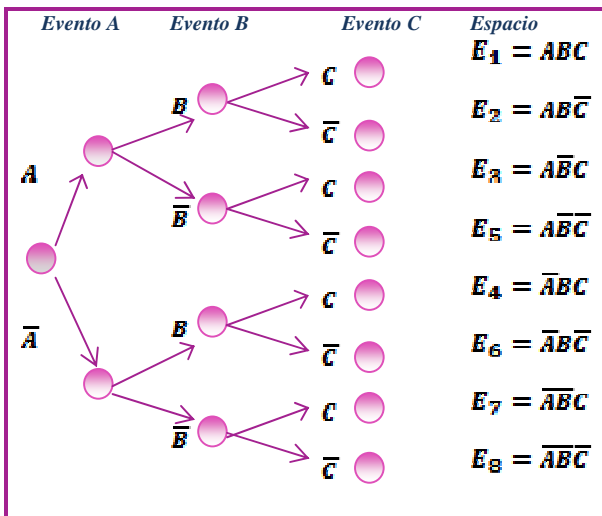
Evento A Evento B Evento C Espacio

$A$

$\overline{A}$

$B$

$\overline{B}$

$B$

$\overline{B}$

$C$

$\overline{C}$

$C$

$\overline{C}$

$C$

$\overline{C}$

$C$

$\overline{C}$

$E_1 = ABC$

$E_2 = AB\overline{C}$

$E_3 = A\overline{B}C$

$E_5 = A\overline{B}\overline{C}$

$E_4 = \overline{A}BC$

$E_6 = \overline{A}B\overline{C}$

$E_7 = \overline{A}\overline{B}C$

$E_8 = \overline{A}\overline{B}\overline{C}$